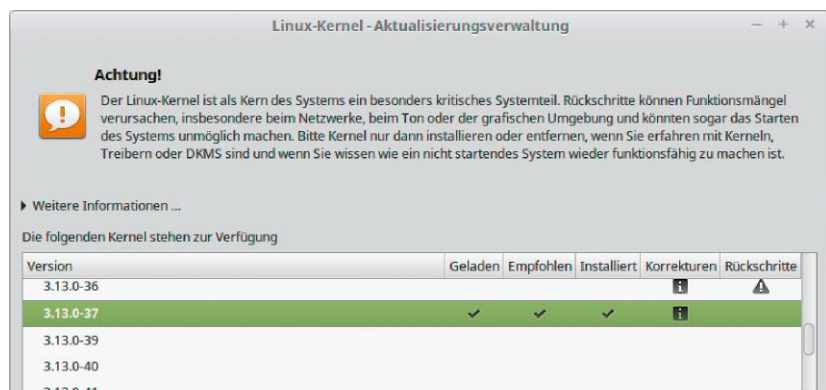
Linux-Kernel - Aktualisierungsverwaltung

– + ×

Achtung!

Der Linux-Kernel ist als Kern des Systems ein besonders kritisches Systemteil. Rückschritte können Funktionsmängel verursachen, insbesondere beim Netzwerke, beim Ton oder der grafischen Umgebung und könnten sogar das Starten des Systems unmöglich machen. Bitte Kernel nur dann installieren oder entfernen, wenn Sie erfahren mit Kerneln, Treibern oder DKMS sind und wenn Sie wissen wie ein nicht startendes System wieder funktionsfähig zu machen ist.

▸ Weitere Informationen ...

Die folgenden Kernel stehen zur Verfügung

| Version | Geladen | Empfohlen | Installiert | Korrekturen | Rückschritte |
|---|---|---|---|---|---|
| 3.13.0-36 | | | | i | ⚠ |
| 3.13.0-37 | ✓ | ✓ | ✓ | i | |
| 3.13.0-39 | | | | | |
| 3.13.0-40 | | | | | |
| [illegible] | | | | | |